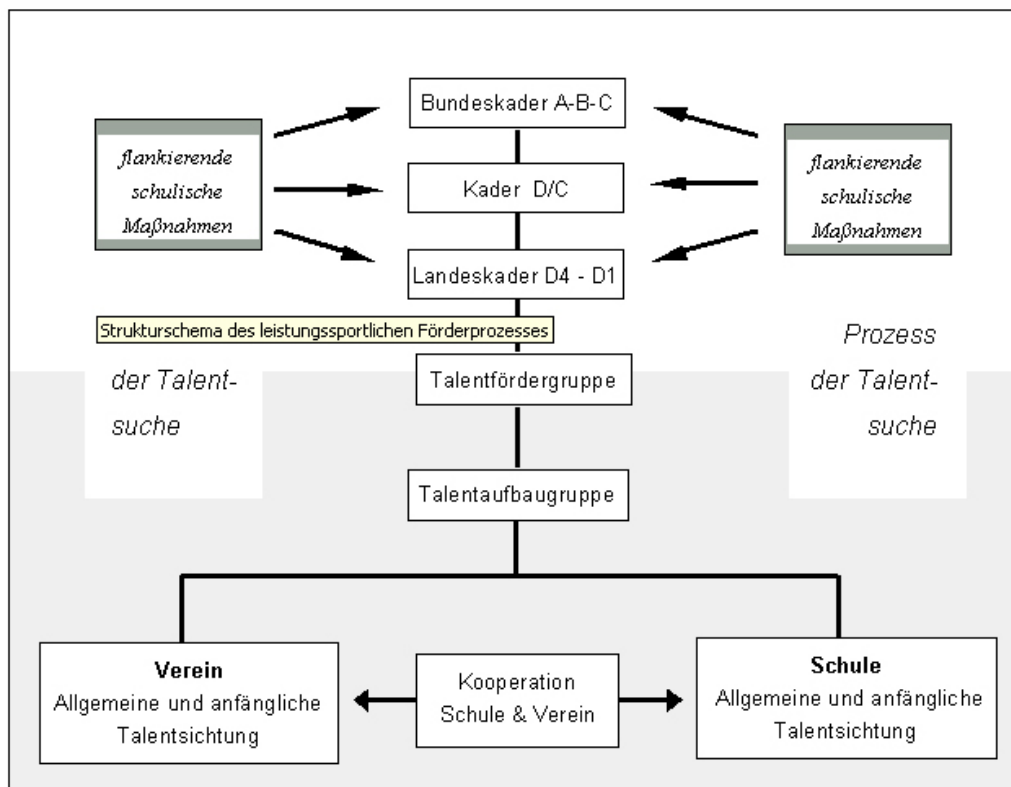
flankierende schulische Maßnahmen

Bundeskader A-B-C

Kader D/C

Landeskader D4 - D1

flankierende schulische Maßnahmen

Strukturschema des leistungssportlichen Förderprozesses

der Talentsuche

Talentfördergruppe

Prozess der Talentsuche

Talentaufbaugruppe

**Verein**
Allgemeine und anfängliche Talentsichtung

Kooperation Schule & Verein

**Schule**
Allgemeine und anfängliche Talentsichtung